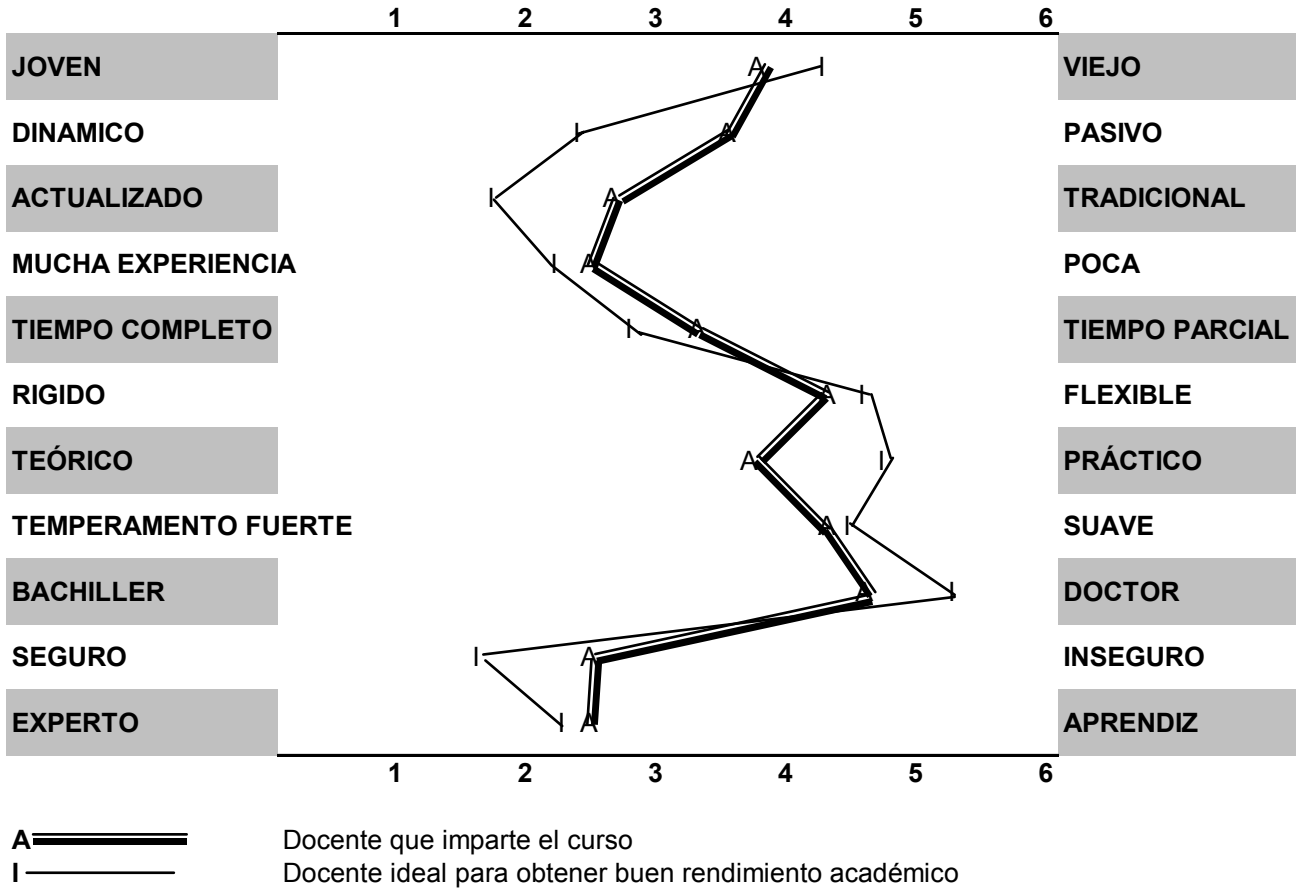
1 2 3 4 5 6

| | | |
|---|---|---|
| JOVEN | A I | VIEJO |
| DINAMICO | I A | PASIVO |
| ACTUALIZADO | I A | TRADICIONAL |
| MUCHA EXPERIENCIA | I A | POCA |
| TIEMPO COMPLETO | I A | TIEMPO PARCIAL |
| RIGIDO | A I | FLEXIBLE |
| TEÓRICO | A I | PRÁCTICO |
| TEMPERAMENTO FUERTE | A I | SUAVE |
| BACHILLER | A I | DOCTOR |
| SEGURO | I A | INSEGURO |
| EXPERTO | I A | APRENDIZ |

1 2 3 4 5 6

A Docente que imparte el curso
I Docente ideal para obtener buen rendimiento académico